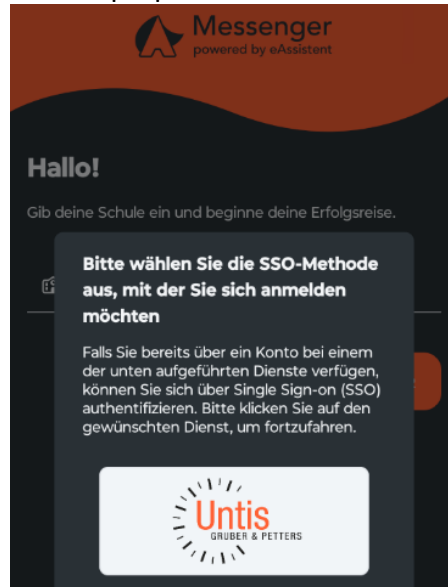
Messenger
powered by eAssistent

Hallo!

Gib deine Schule ein und beginne deine Erfolgsreise.

Bitte wählen Sie die SSO-Methode aus, mit der Sie sich anmelden möchten

Falls Sie bereits über ein Konto bei einem der unten aufgeführten Dienste verfügen, können Sie sich über Single Sign-on (SSO) authentifizieren. Bitte klicken Sie auf den gewünschten Dienst, um fortzufahren.

Untis
GRUBER & PETTERS